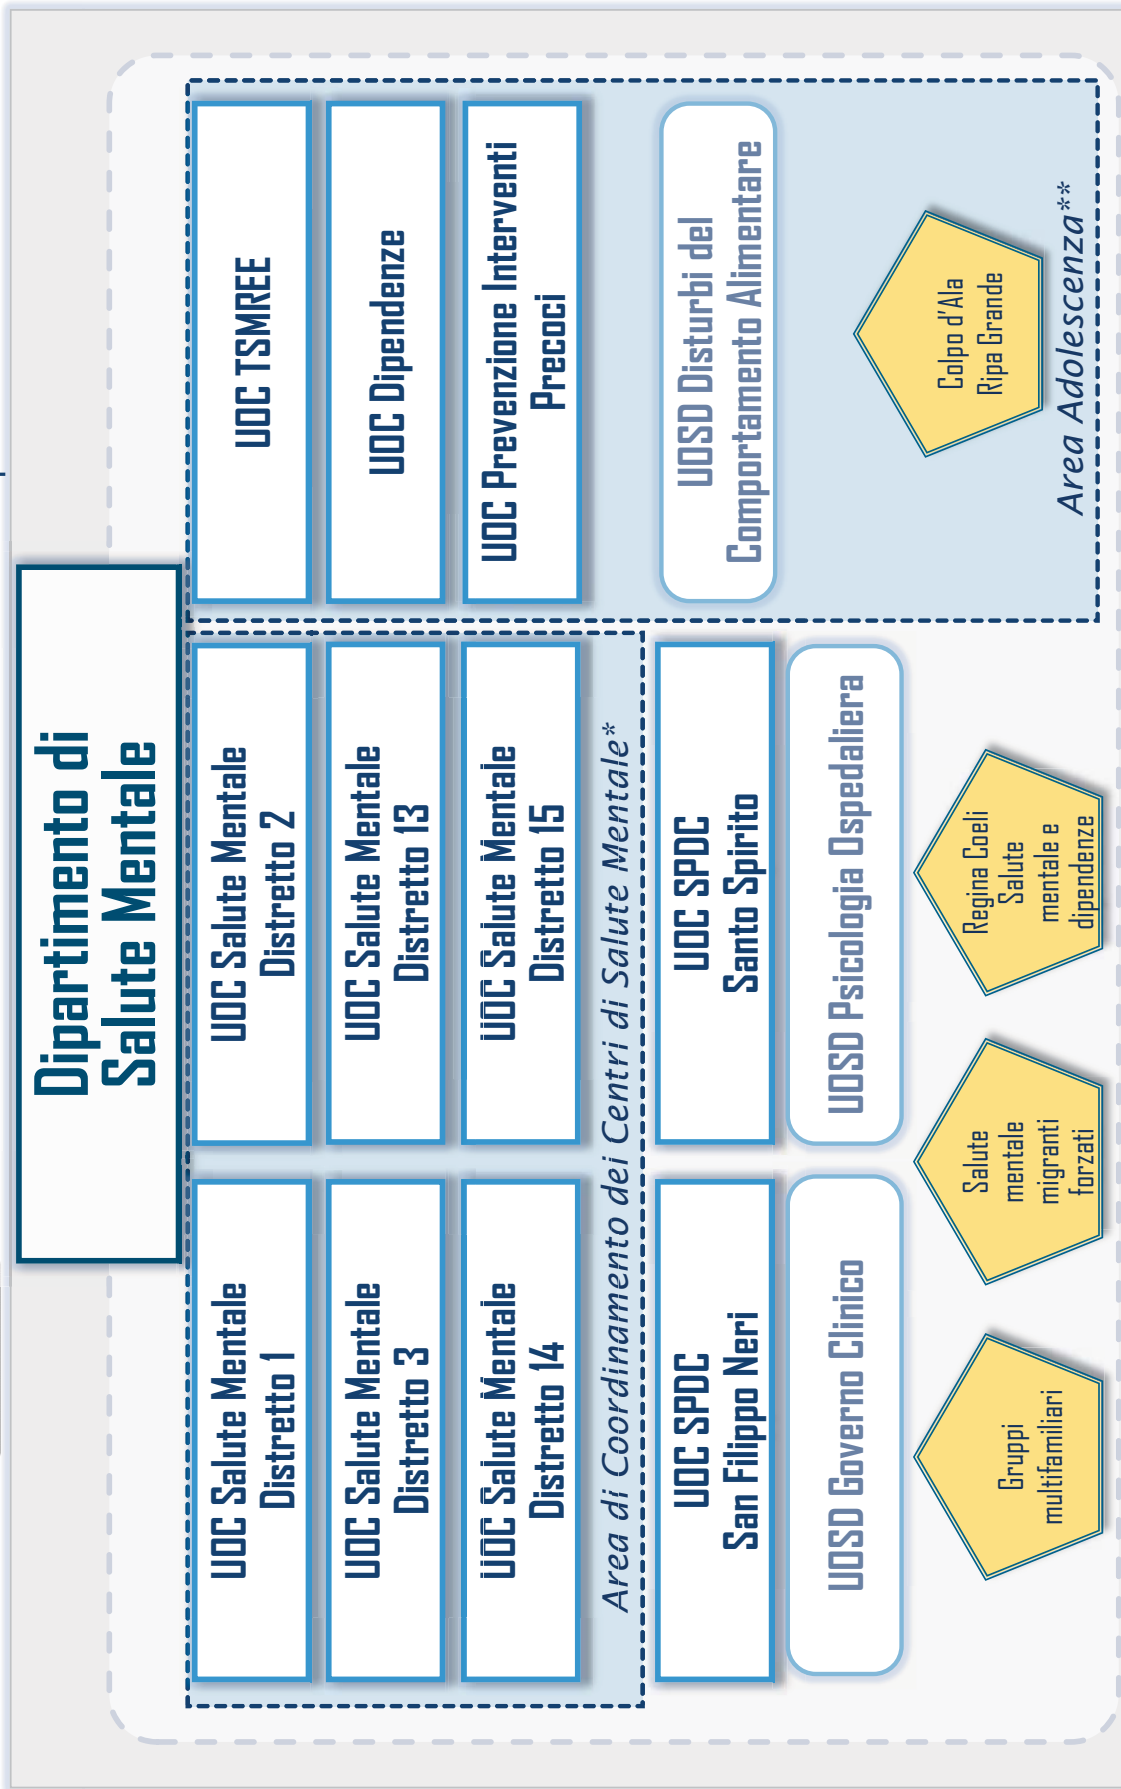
Dipartimento di Salute Mentale

UOC TSMREE

UOC Dipendenze

UOC Prevenzione Interventi Precoci

UOSD Disturbi del Comportamento Alimentare

Colpo d'Ala Ripa Grande

Area Adolescenza**

UOC Salute Mentale Distretto 2

UOC Salute Mentale Distretto 13

UOC Salute Mentale Distretto 15

UOC Salute Mentale Distretto 1

UOC Salute Mentale Distretto 3

UOC Salute Mentale Distretto 14

Area di Coordinamento dei Centri di Salute Mentale*

UOC SPDC Santo Spirito

UOC SPDC San Filippo Neri

UOSD Psicologia Ospedaliera

UOSD Governo Clinico

Regina Coeli Salute mentale e dipendenze

Salute mentale migranti forzati

Gruppi multifamiliari